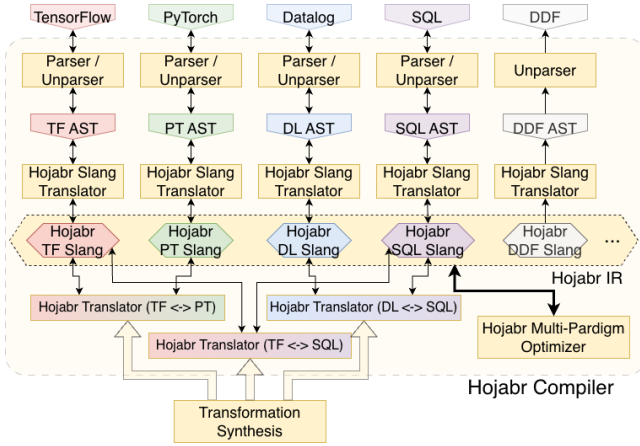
TensorFlow
PyTorch
Datalog
SQL
DDF

Parser / Unparser
Parser / Unparser
Parser / Unparser
Parser / Unparser
Unparser

TF AST
PT AST
DL AST
SQL AST
DDF AST

Hojabr Slang Translator
Hojabr Slang Translator
Hojabr Slang Translator
Hojabr Slang Translator
Hojabr Slang Translator

Hojabr TF Slang
Hojabr PT Slang
Hojabr DL Slang
Hojabr SQL Slang
Hojabr DDF Slang
...

Hojabr IR

Hojabr Translator (TF <-> PT)
Hojabr Translator (DL <-> SQL)
Hojabr Translator (TF <-> SQL)

Hojabr Multi-Pardigm Optimizer

Hojabr Compiler

Transformation Synthesis